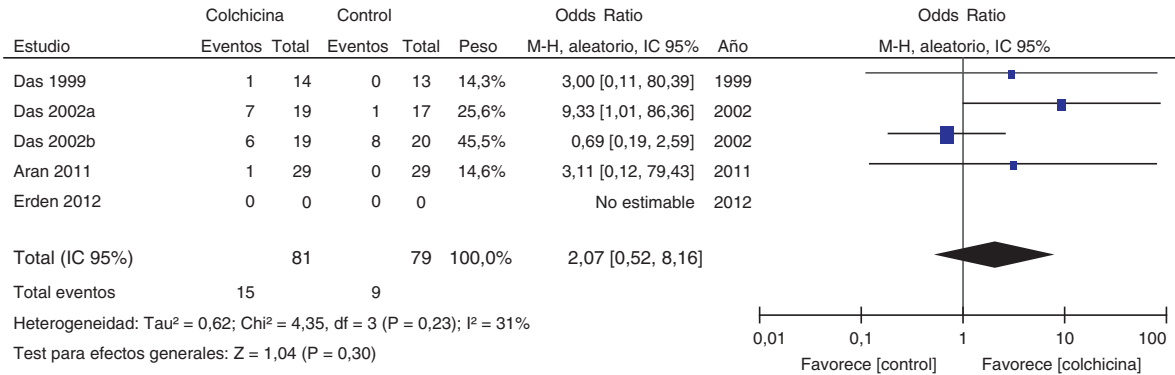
| | Colchicina | | Control | | | Odds Ratio | |
|---|---|---|---|---|---|---|---|
| Estudio | Eventos | Total | Eventos | Total | Peso | M-H, aleatorio, IC 95% | Año |
| Das 1999 | 1 | 14 | 0 | 13 | 14,3% | 3,00 [0,11, 80,39] | 1999 |
| Das 2002a | 7 | 19 | 1 | 17 | 25,6% | 9,33 [1,01, 86,36] | 2002 |
| Das 2002b | 6 | 19 | 8 | 20 | 45,5% | 0,69 [0,19, 2,59] | 2002 |
| Aran 2011 | 1 | 29 | 0 | 29 | 14,6% | 3,11 [0,12, 79,43] | 2011 |
| Erden 2012 | 0 | 0 | 0 | 0 | | No estimable | 2012 |
| Total (IC 95%) | | 81 | | 79 | 100,0% | 2,07 [0,52, 8,16] | |
| Total eventos | 15 | | 9 | | | | |

Heterogeneidad: Tau² = 0,62; Chi² = 4,35, df = 3 (P = 0,23); I² = 31%

Test para efectos generales: Z = 1,04 (P = 0,30)

Odds Ratio
M-H, aleatorio, IC 95%

0,01 0,1 1 10 100

Favorece [control] Favorece [colchicina]